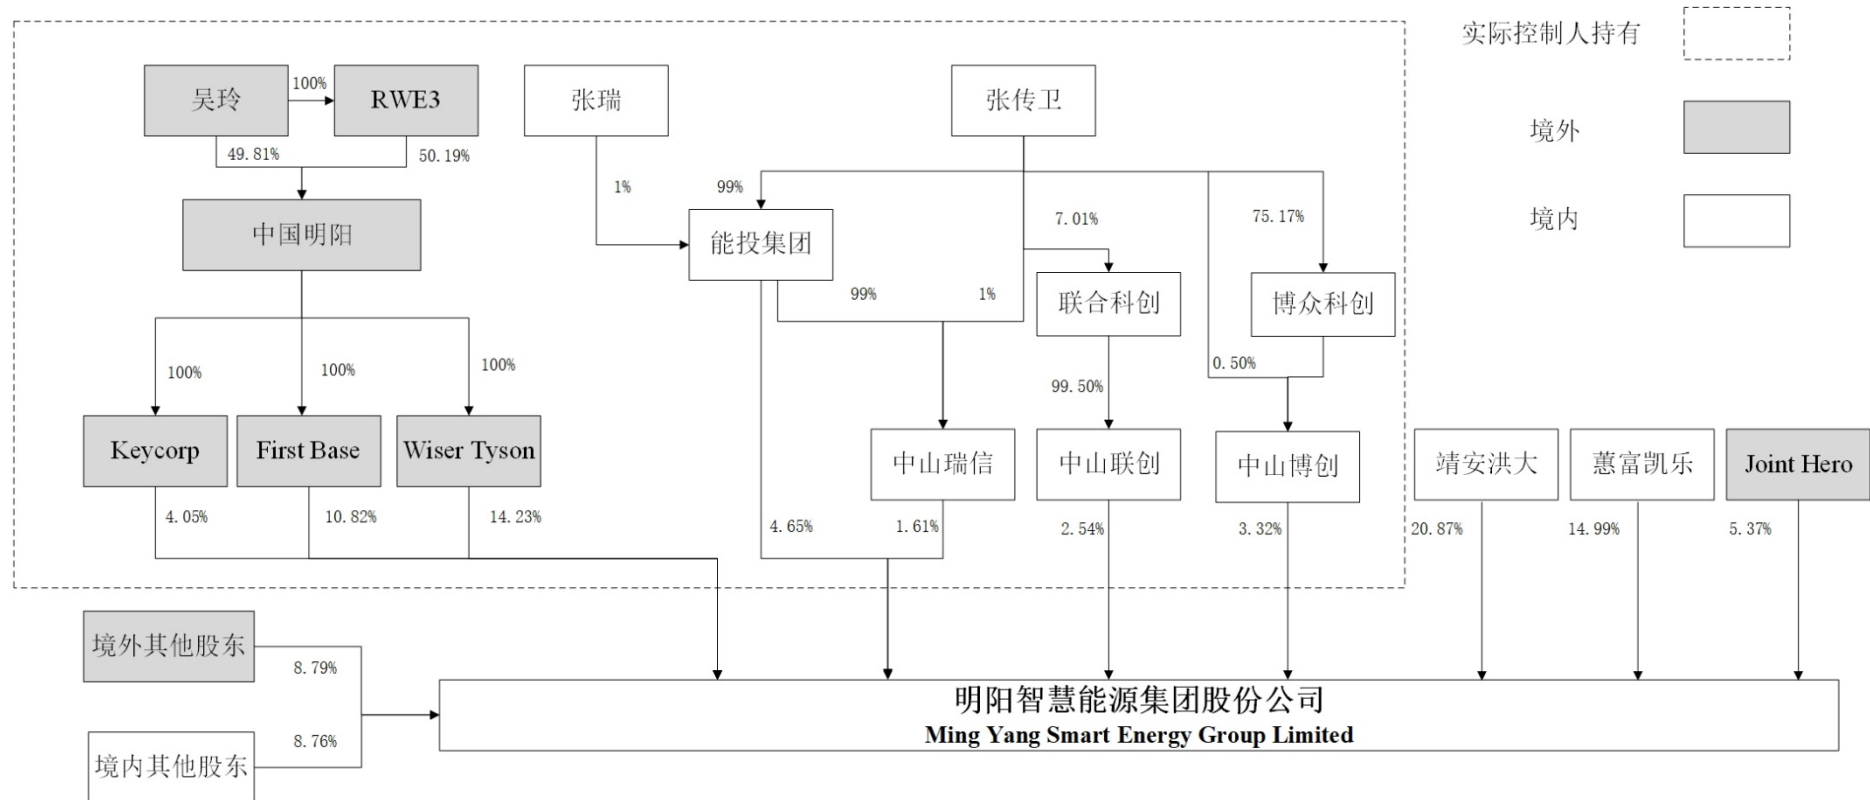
实际控制人持有

境外

境内

吴玲
100%
RWE3
49.81%
50.19%
中国明阳
100%
100%
100%
Keycorp
First Base
Wiser Tyson
4.05%
10.82%
14.23%

张瑞
1%
张传卫
99%
能投集团
99%
1%
7.01%
75.17%
联合科创
博众科创
0.50%
99.50%
中山瑞信
中山联创
中山博创
4.65%
1.61%
2.54%
3.32%

靖安洪大
惠富凯乐
Joint Hero
20.87%
14.99%
5.37%

境外其他股东
8.79%
境内其他股东
8.76%

明阳智慧能源集团股份公司
Ming Yang Smart Energy Group Limited